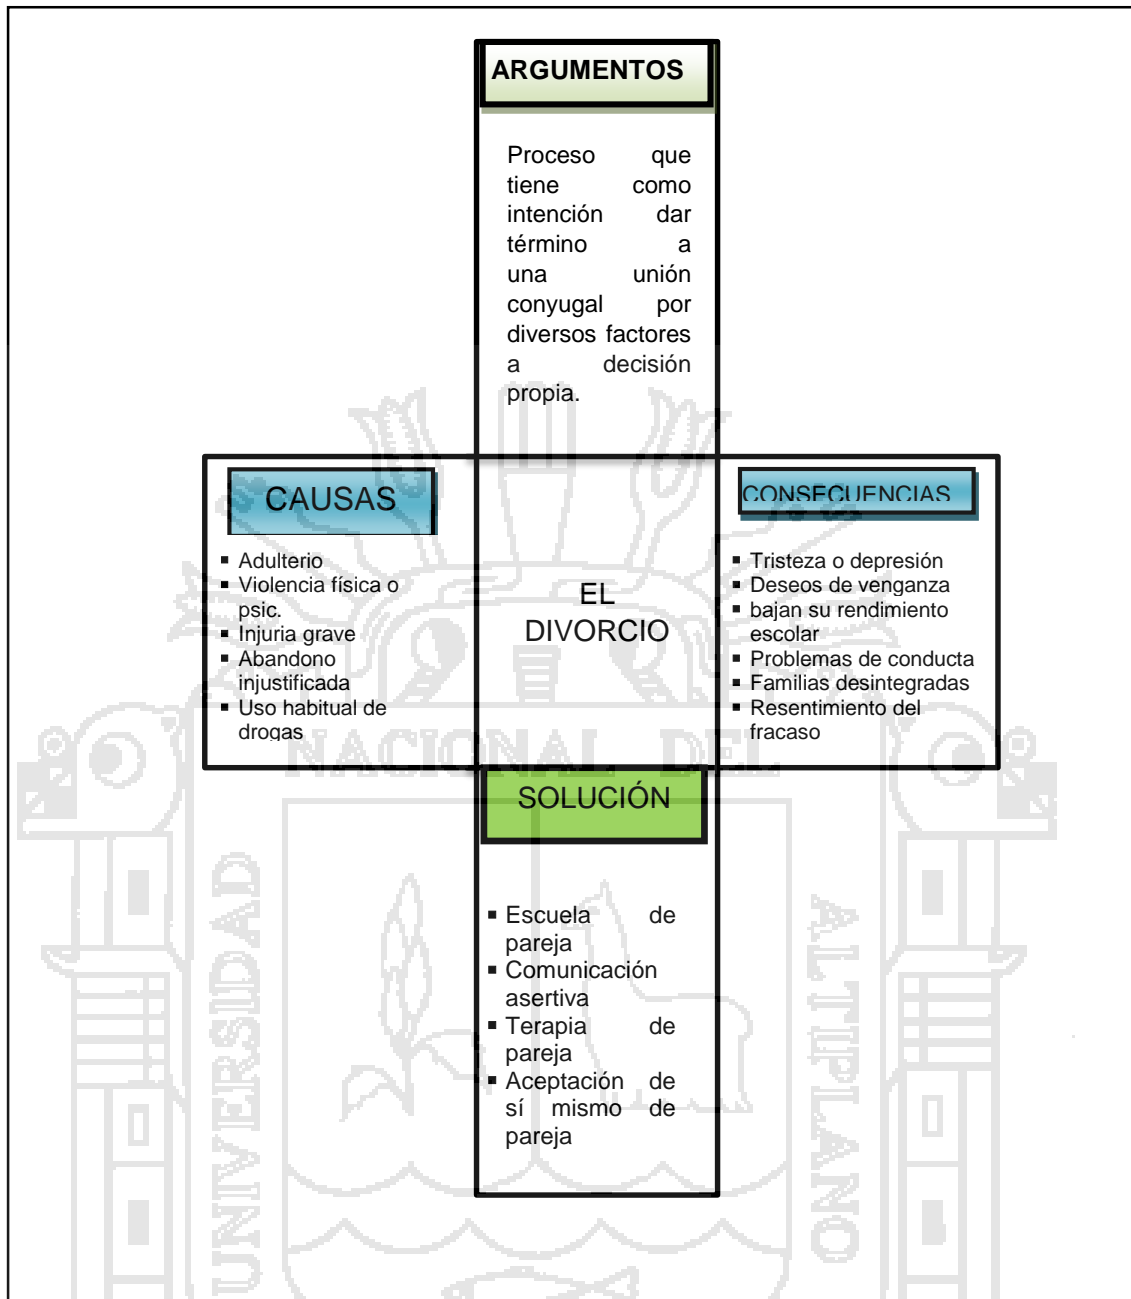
ARGUMENTOS

Proceso que tiene como intención dar término a una unión conyugal por diversos factores a decisión propia.

CAUSAS

- Adulterio
- Violencia física o psic.
- Injuria grave
- Abandono injustificada
- Uso habitual de drogas

EL DIVORCIO

CONSECUENCIAS

- Tristeza o depresión
- Deseos de venganza
- bajan su rendimiento escolar
- Problemas de conducta
- Familias desintegradas
- Resentimiento del fracaso

SOLUCIÓN

- Escuela de pareja
- Comunicación asertiva
- Terapia de pareja
- Aceptación de sí mismo de pareja

UNIVERSIDAD NACIONAL DEL ALTIPLANO